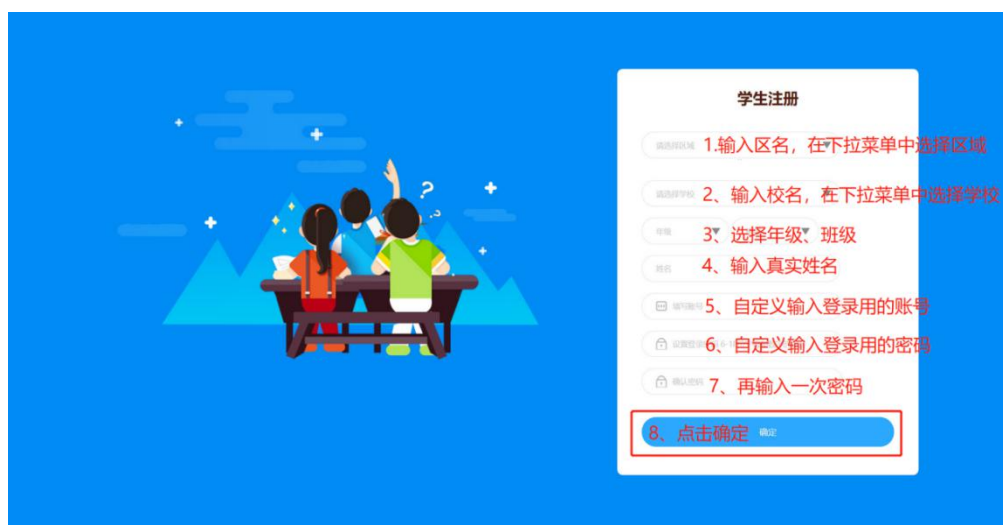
学生注册

请选择区域 1.输入区名，在下拉菜单中选择区域

请选择学校 2、输入校名，在下拉菜单中选择学校

年级 3、选择年级、班级

姓名 4、输入真实姓名

编写账号 5、自定义输入登录用的账号

设置登录 6、自定义输入登录用的密码

确认密码 7、再输入一次密码

8、点击确定 确定